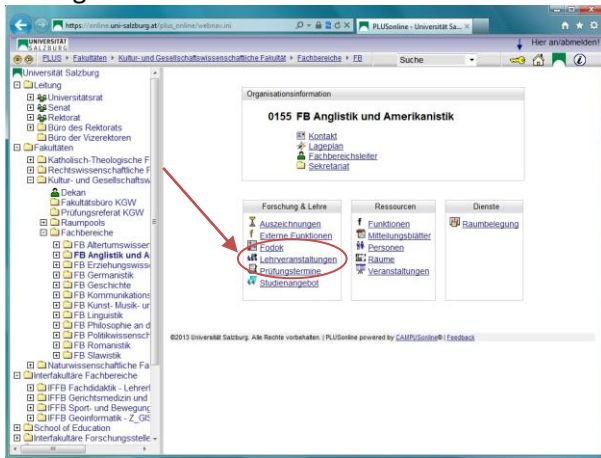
https://online.uni-salzburg.at/plus_online/webnav.ini
PLUSonline - Universität Sa...
UNIVERSITÄT SALZBURG
Hier an/abmelden!
PLUS ▸ Fakultäten ▸ Kultur- und Gesellschaftswissenschaftliche Fakultät ▸ Fachbereiche ▸ FB
Suche

Universität Salzburg
Leitung
Universitätsrat
Senat
Rektorat
Büro des Rektorats
Büro der Vizerektoren
Fakultäten
Katholisch-Theologische F
Rechtswissenschaftliche F
Kultur- und Gesellschaftsw
Dekan
Fakultätsbüro KGW
Prüfungsreferat KGW
Raumpools
Fachbereiche
FB Altertumswissen
FB Anglistik und A
FB Erziehungswiss
FB Germanistik
FB Geschichte
FB Kommunikations
FB Kunst- Musik- ur
FB Linguistik
FB Philosophie an d
FB Politikwissensch
FB Romanistik
FB Slawistik
Naturwissenschaftliche Fa
Interfakultäre Fachbereiche
IFFB Fachdidaktik - Lehrerl
IFFB Gerichtsmedizin und
IFFB Sport- und Bewegung
IFFB Geoinformatik - Z_GI
School of Education
Interfakultäre Forschungsstelle

Organisationsinformation
0155 FB Anglistik und Amerikanistik
Kontakt
Lageplan
Fachbereichsleiter
Sekretariat

| Forschung & Lehre | Ressourcen | Dienste |
|---|---|---|
| Auszeichnungen | Funktionen | Raumbelegung |
| Externe Funktionen | Mitteilungsblätter | |
| Fodok | Personen | |
| Lehrveranstaltungen | Räume | |
| Prüfungstermine | Veranstaltungen | |
| Studienangebot | | |

©2013 Universität Salzburg. Alle Rechte vorbehalten. | PLUSonline powered by CAMPUSonline® | Feedback